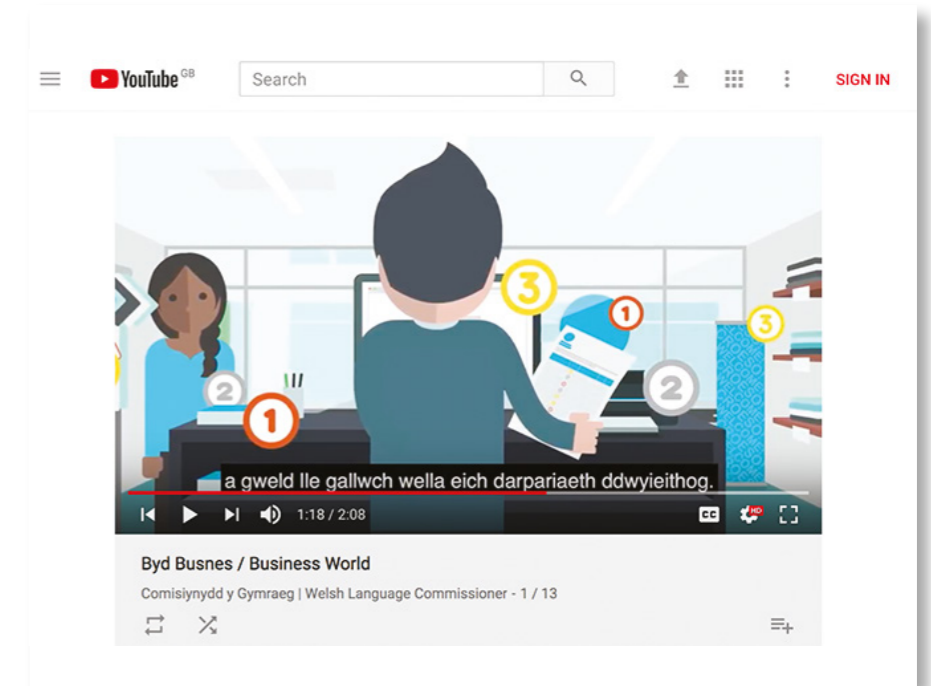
YouTube GB

Search

SIGN IN

3

1

3

2

2

1

a gweld lle gallwch wella eich darpariaeth ddwyieithog.

1:18 / 2:08

CC

HD

Byd Busnes / Business World

Comisiynydd y Gymraeg | Welsh Language Commissioner - 1 / 13